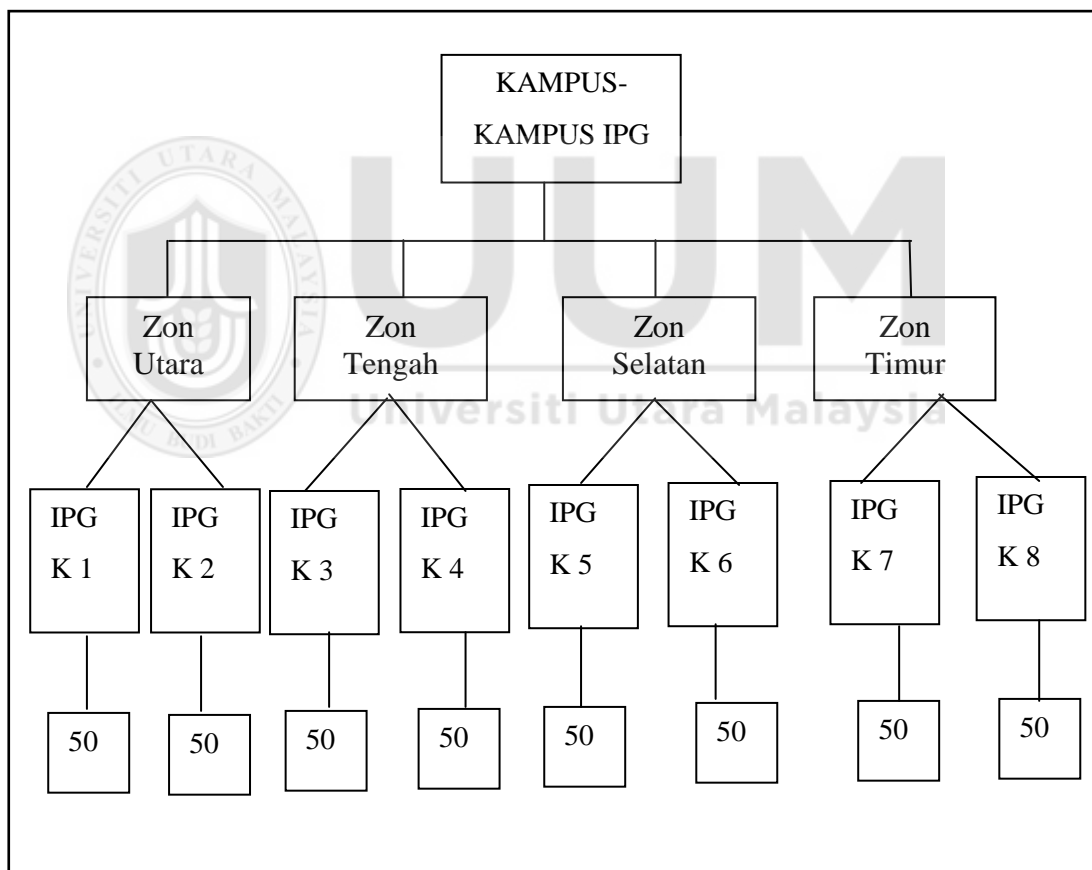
KAMPUS-KAMPUS IPG

Zon Utara

Zon Tengah

Zon Selatan

Zon Timur

IPG K 1

IPG K 2

IPG K 3

IPG K 4

IPG K 5

IPG K 6

IPG K 7

IPG K 8

50

50

50

50

50

50

50

50

UNIVERSITI UTARA MALAYSIA

BUDI BAKTI

UUM

Universiti Utara Malaysia